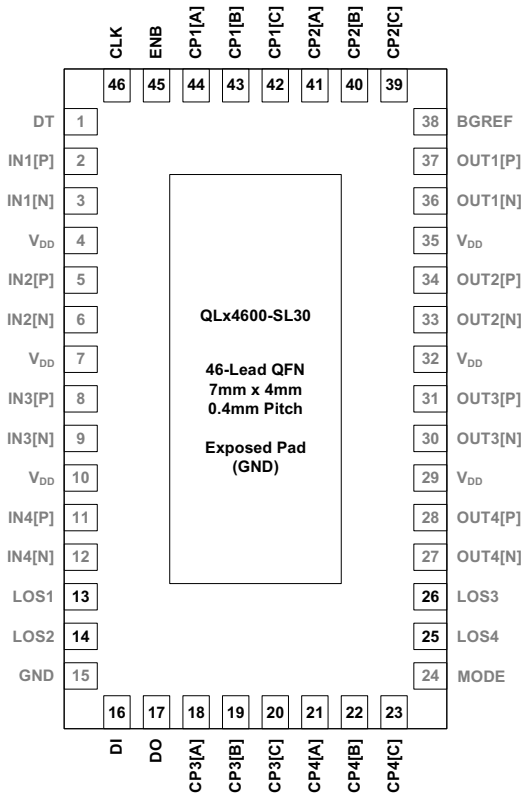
CLK 46
ENB 45
CP1[A] 44
CP1[B] 43
CP1[C] 42
CP2[A] 41
CP2[B] 40
CP2[C] 39

DT 1
IN1[P] 2
IN1[N] 3
$V_{DD}$ 4
IN2[P] 5
IN2[N] 6
$V_{DD}$ 7
IN3[P] 8
IN3[N] 9
$V_{DD}$ 10
IN4[P] 11
IN4[N] 12
LOS1 13
LOS2 14
GND 15

QLx4600-SL30

46-Lead QFN
7mm x 4mm
0.4mm Pitch

Exposed Pad
(GND)

38 BGREF
37 OUT1[P]
36 OUT1[N]
35 $V_{DD}$
34 OUT2[P]
33 OUT2[N]
32 $V_{DD}$
31 OUT3[P]
30 OUT3[N]
29 $V_{DD}$
28 OUT4[P]
27 OUT4[N]
26 LOS3
25 LOS4
24 MODE

16 DI
17 DO
18 CP3[A]
19 CP3[B]
20 CP3[C]
21 CP4[A]
22 CP4[B]
23 CP4[C]